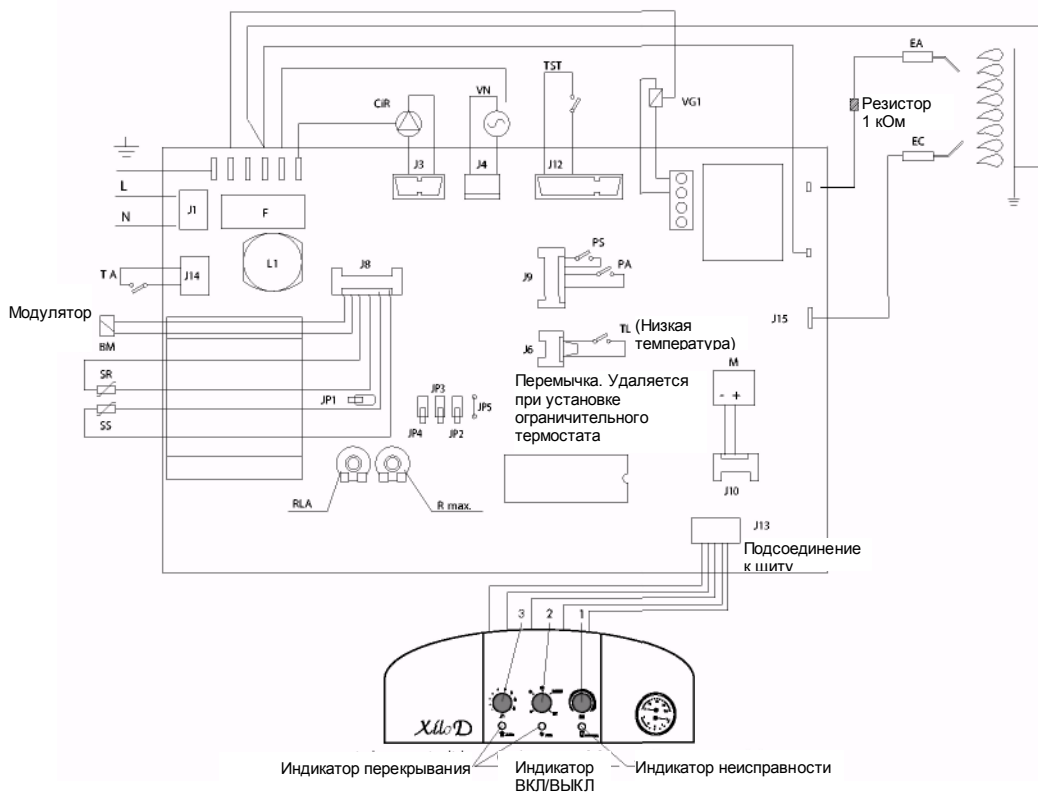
CiR
VN
TST
VG1
EA
Резистор 1 кОм
EC
J3
J4
J12
L
N
J1
F
L1
J8
T A
J14
PS
J9
PA
Модулятор
BM
J15
J6
TL (Низкая температура)
M
Перемычка. Удаляется при установке ограничительного термостата
- +
SR
JP1
JP3
JP5
JP4
JP2
SS
J10
RLA
R max.
J13
Подсоединение к щиту
3
2
1
XiloD
Индикатор перекрывания
Индикатор ВКЛ/ВЫКЛ
Индикатор неисправности